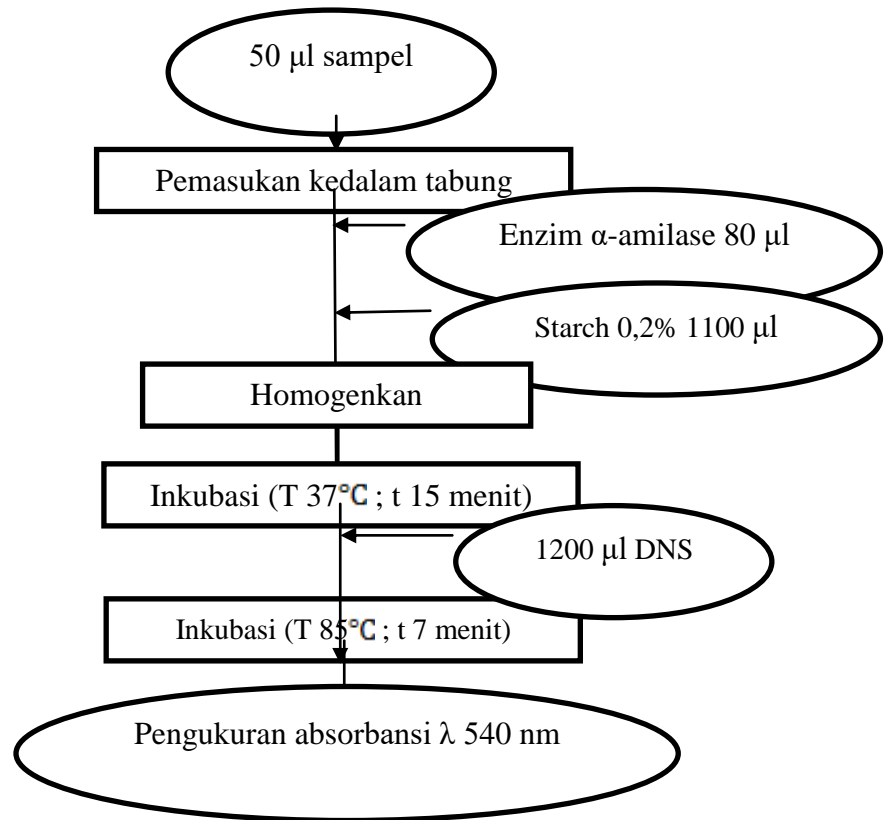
50 µl sampel

Pemasukan kedalam tabung

Enzim α-amilase 80 µl

Starch 0,2% 1100 µl

Homogenkan

Inkubasi (T 37℃ ; t 15 menit)

1200 µl DNS

Inkubasi (T 85℃ ; t 7 menit)

Pengukuran absorbansi λ 540 nm